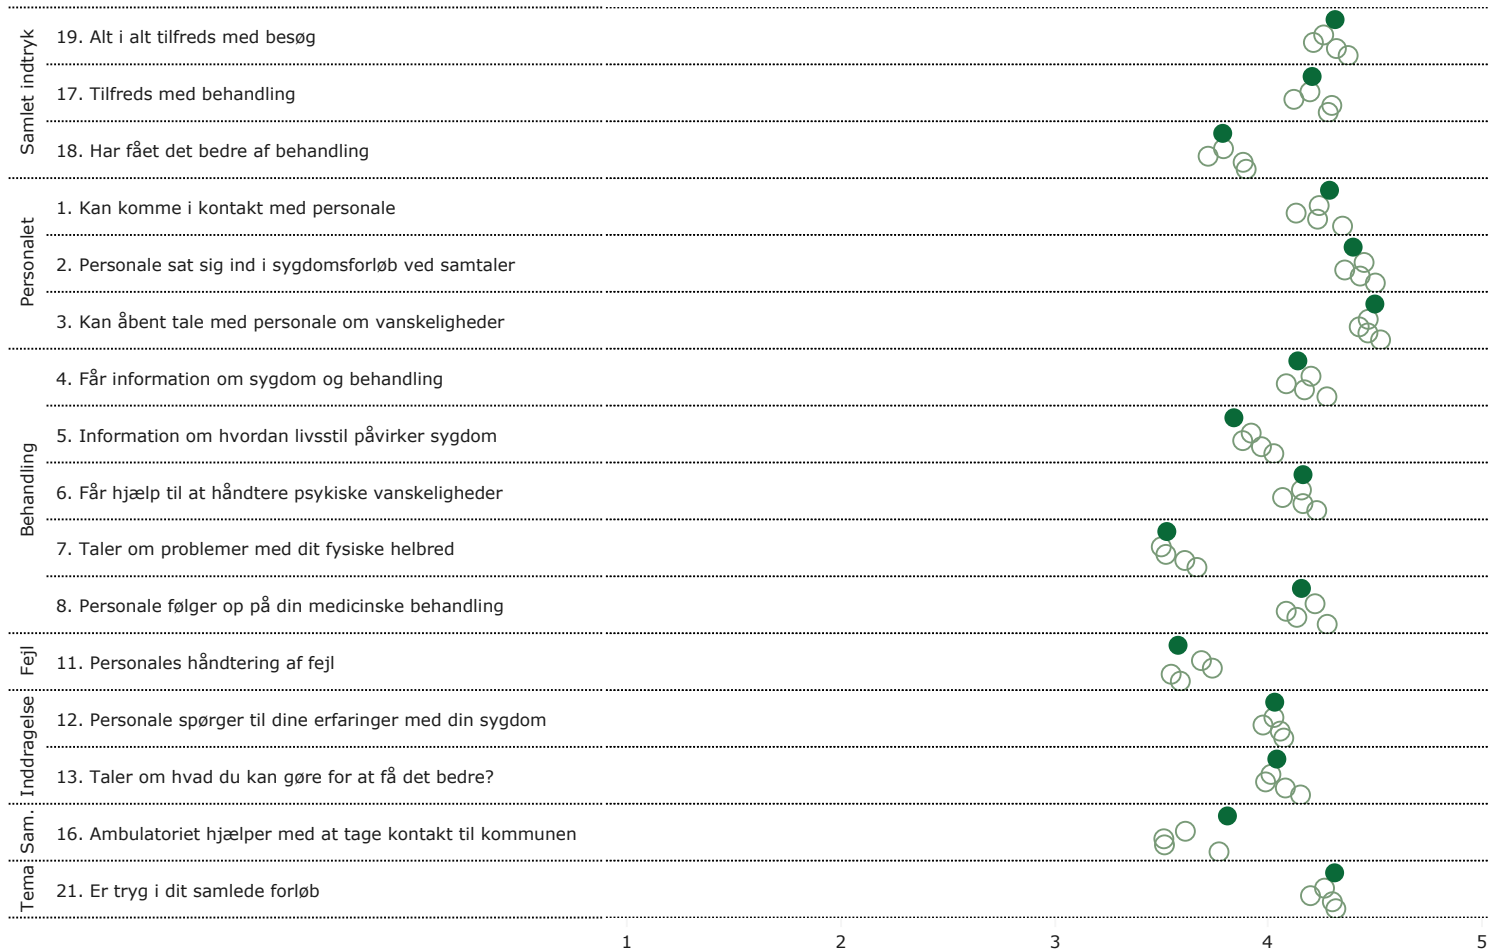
Samlet indtryk
19. Alt i alt tilfreds med besøg
17. Tilfreds med behandling
18. Har fået det bedre af behandling

Personalet
1. Kan komme i kontakt med personale
2. Personale sat sig ind i sygdomsforløb ved samtaler
3. Kan åbent tale med personale om vanskeligheder

Behandling
4. Får information om sygdom og behandling
5. Information om hvordan livsstil påvirker sygdom
6. Får hjælp til at håndtere psykiske vanskeligheder
7. Taler om problemer med dit fysiske helbred
8. Personale følger op på din medicinske behandling

Fejl
11. Personales håndtering af fejl

Inddragelse
12. Personale spørger til dine erfaringer med din sygdom
13. Taler om hvad du kan gøre for at få det bedre?

Sam.
16. Ambulatoriet hjælper med at tage kontakt til kommunen

Tema
21. Er tryg i dit samlede forløb

1 2 3 4 5